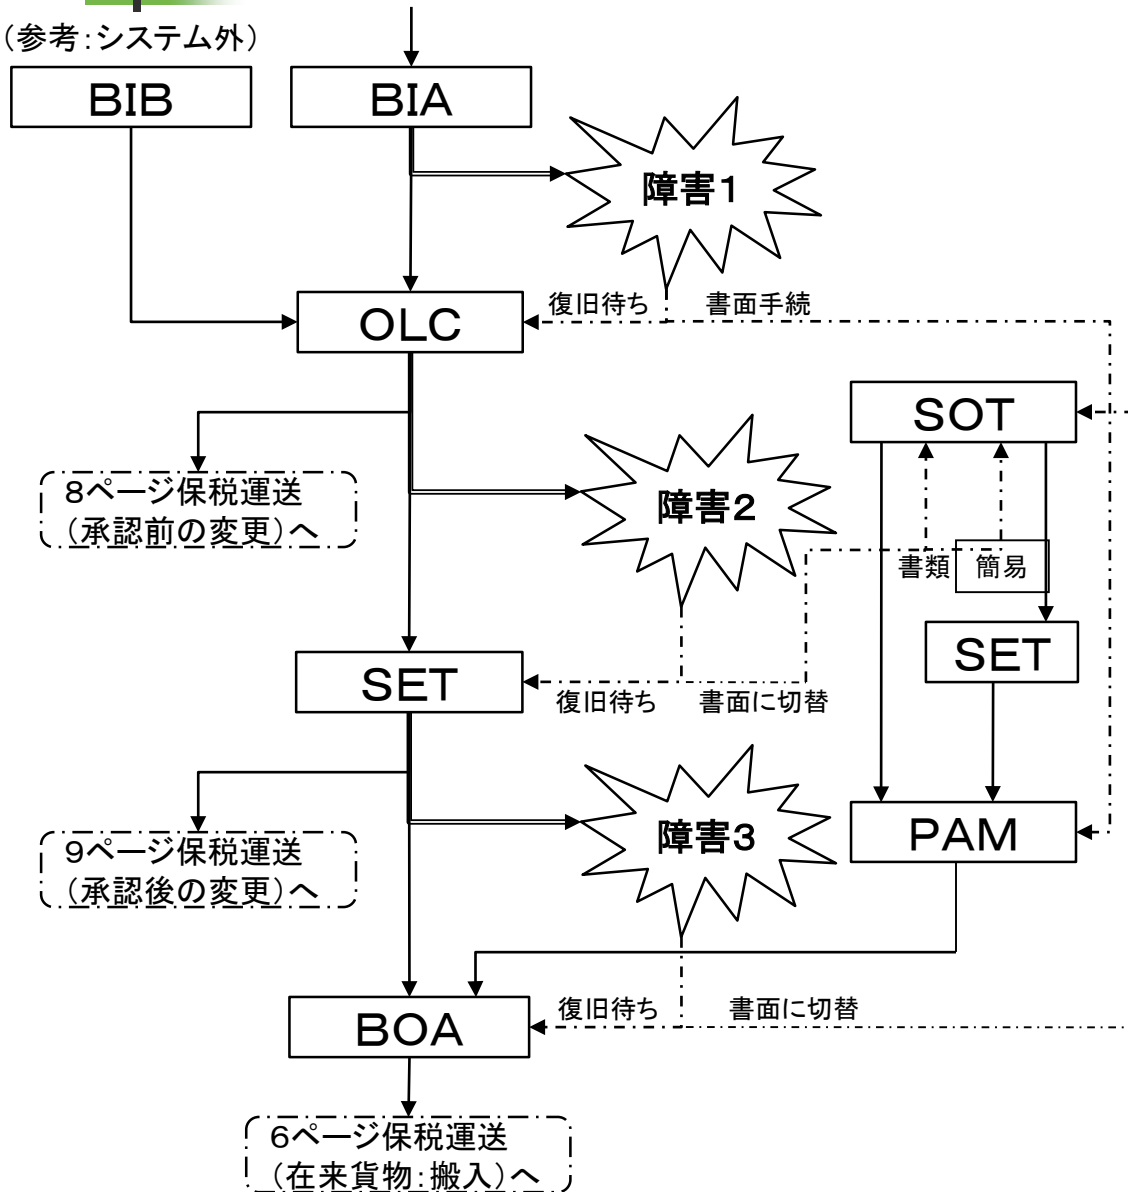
(参考:システム外)

BIB

BIA

障害1

OLC

復旧待ち

書面手続

SOT

8ページ保税運送
(承認前の変更)へ

障害2

書類

簡易

SET

SET

復旧待ち

書面に切替

9ページ保税運送
(承認後の変更)へ

障害3

PAM

BOA

復旧待ち

書面に切替

6ページ保税運送
(在来貨物:搬入)へ